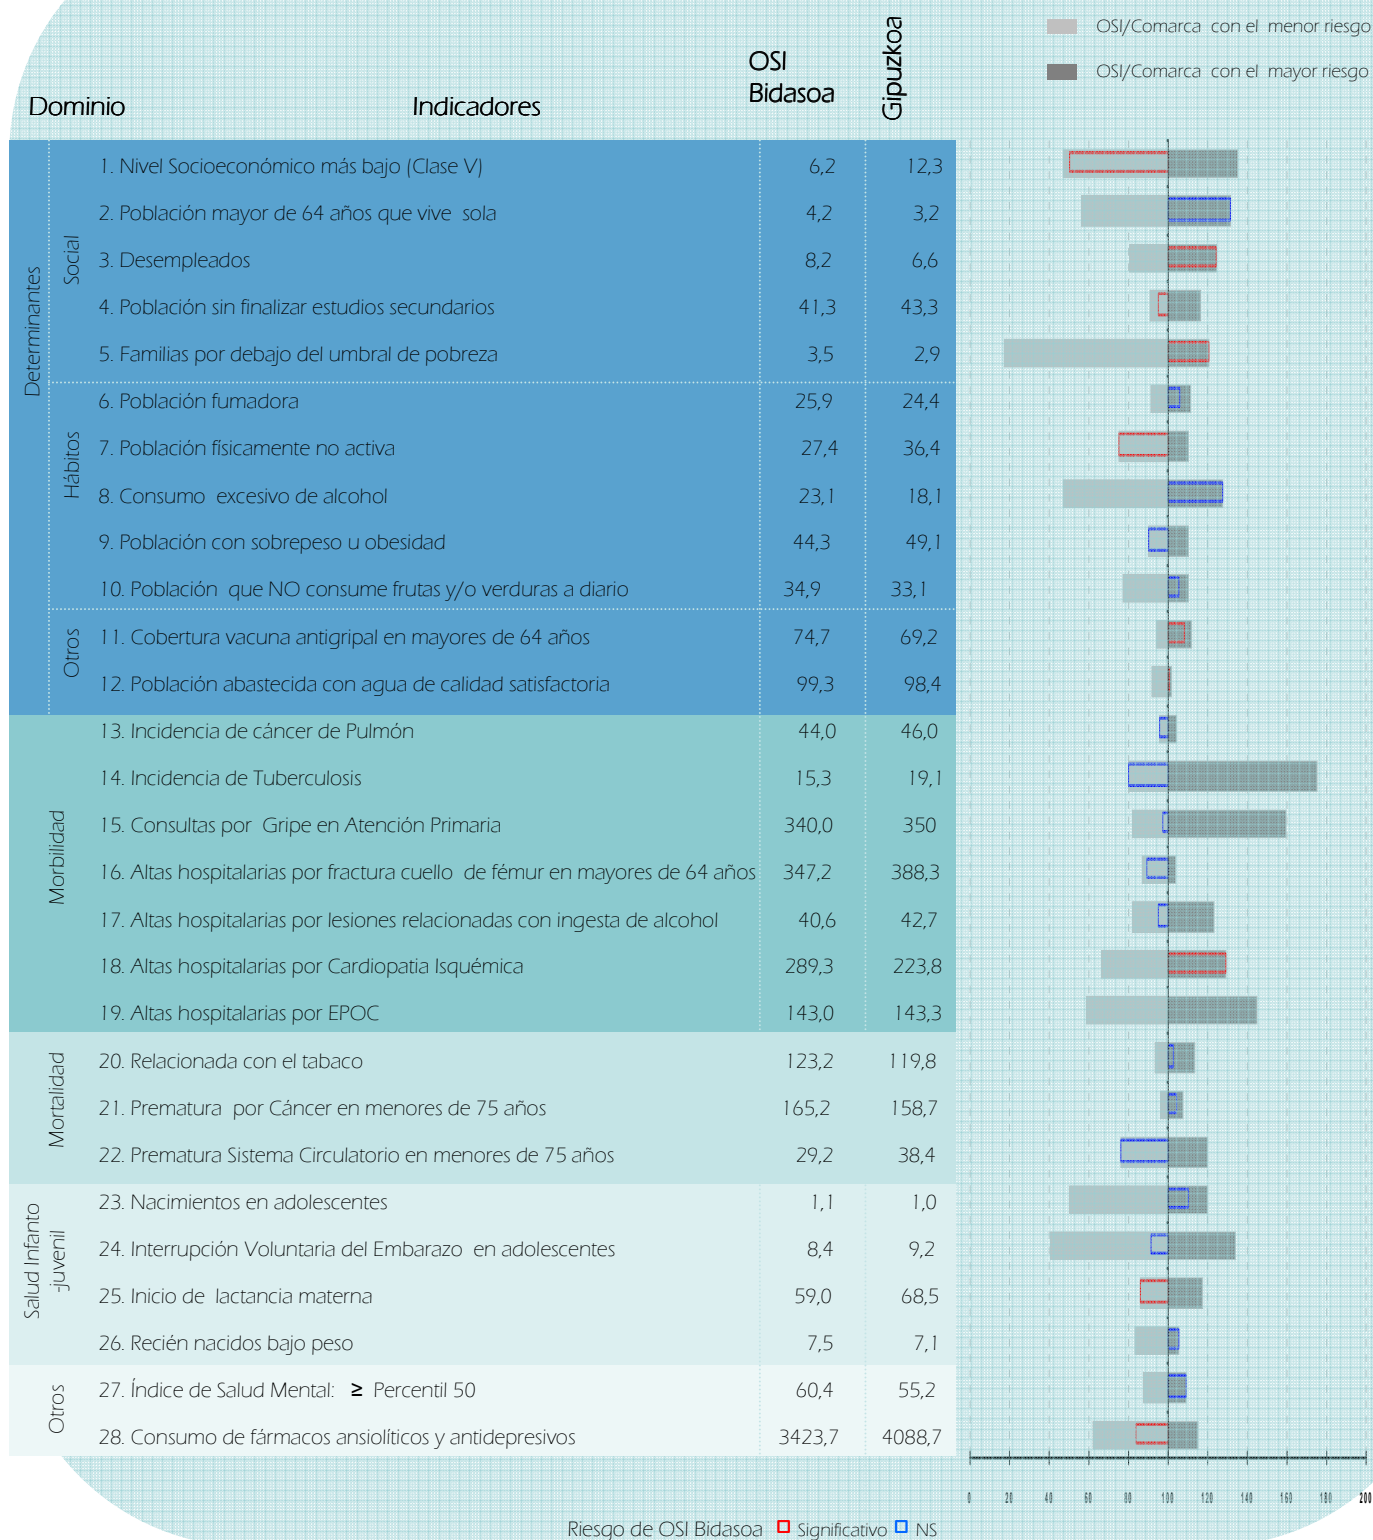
OSI/Comarca con el menor riesgo

OSI/Comarca con el mayor riesgo

| Dominio | | Indicadores | OSI Bidasoa | Gipuzkoa |
|---|---|---|---|---|
| Determinantes | Social | 1. Nivel Socioeconómico más bajo (Clase V) | 6,2 | 12,3 |
| | | 2. Población mayor de 64 años que vive sola | 4,2 | 3,2 |
| | | 3. Desempleados | 8,2 | 6,6 |
| | | 4. Población sin finalizar estudios secundarios | 41,3 | 43,3 |
| | | 5. Familias por debajo del umbral de pobreza | 3,5 | 2,9 |
| | Hábitos | 6. Población fumadora | 25,9 | 24,4 |
| | | 7. Población físicamente no activa | 27,4 | 36,4 |
| | | 8. Consumo excesivo de alcohol | 23,1 | 18,1 |
| | | 9. Población con sobrepeso u obesidad | 44,3 | 49,1 |
| | | 10. Población que NO consume frutas y/o verduras a diario | 34,9 | 33,1 |
| | Otros | 11. Cobertura vacuna antigripal en mayores de 64 años | 74,7 | 69,2 |
| | | 12. Población abastecida con agua de calidad satisfactoria | 99,3 | 98,4 |
| Morbilidad | | 13. Incidencia de cáncer de Pulmón | 44,0 | 46,0 |
| | | 14. Incidencia de Tuberculosis | 15,3 | 19,1 |
| | | 15. Consultas por Gripe en Atención Primaria | 340,0 | 350 |
| | | 16. Altas hospitalarias por fractura cuello de fémur en mayores de 64 años | 347,2 | 388,3 |
| | | 17. Altas hospitalarias por lesiones relacionadas con ingesta de alcohol | 40,6 | 42,7 |
| | | 18. Altas hospitalarias por Cardiopatia Isquémica | 289,3 | 223,8 |
| | | 19. Altas hospitalarias por EPOC | 143,0 | 143,3 |
| Mortalidad | | 20. Relacionada con el tabaco | 123,2 | 119,8 |
| | | 21. Prematura por Cáncer en menores de 75 años | 165,2 | 158,7 |
| | | 22. Prematura Sistema Circulatorio en menores de 75 años | 29,2 | 38,4 |
| Salud Infanto -juvenil | | 23. Nacimientos en adolescentes | 1,1 | 1,0 |
| | | 24. Interrupción Voluntaria del Embarazo en adolescentes | 8,4 | 9,2 |
| | | 25. Inicio de lactancia materna | 59,0 | 68,5 |
| | | 26. Recién nacidos bajo peso | 7,5 | 7,1 |
| Otros | | 27. Índice de Salud Mental: ≥ Percentil 50 | 60,4 | 55,2 |
| | | 28. Consumo de fármacos ansiolíticos y antidepresivos | 3423,7 | 4088,7 |

0 20 40 60 80 100 120 140 160 180 200

Riesgo de OSI Bidasoa Significativo NS